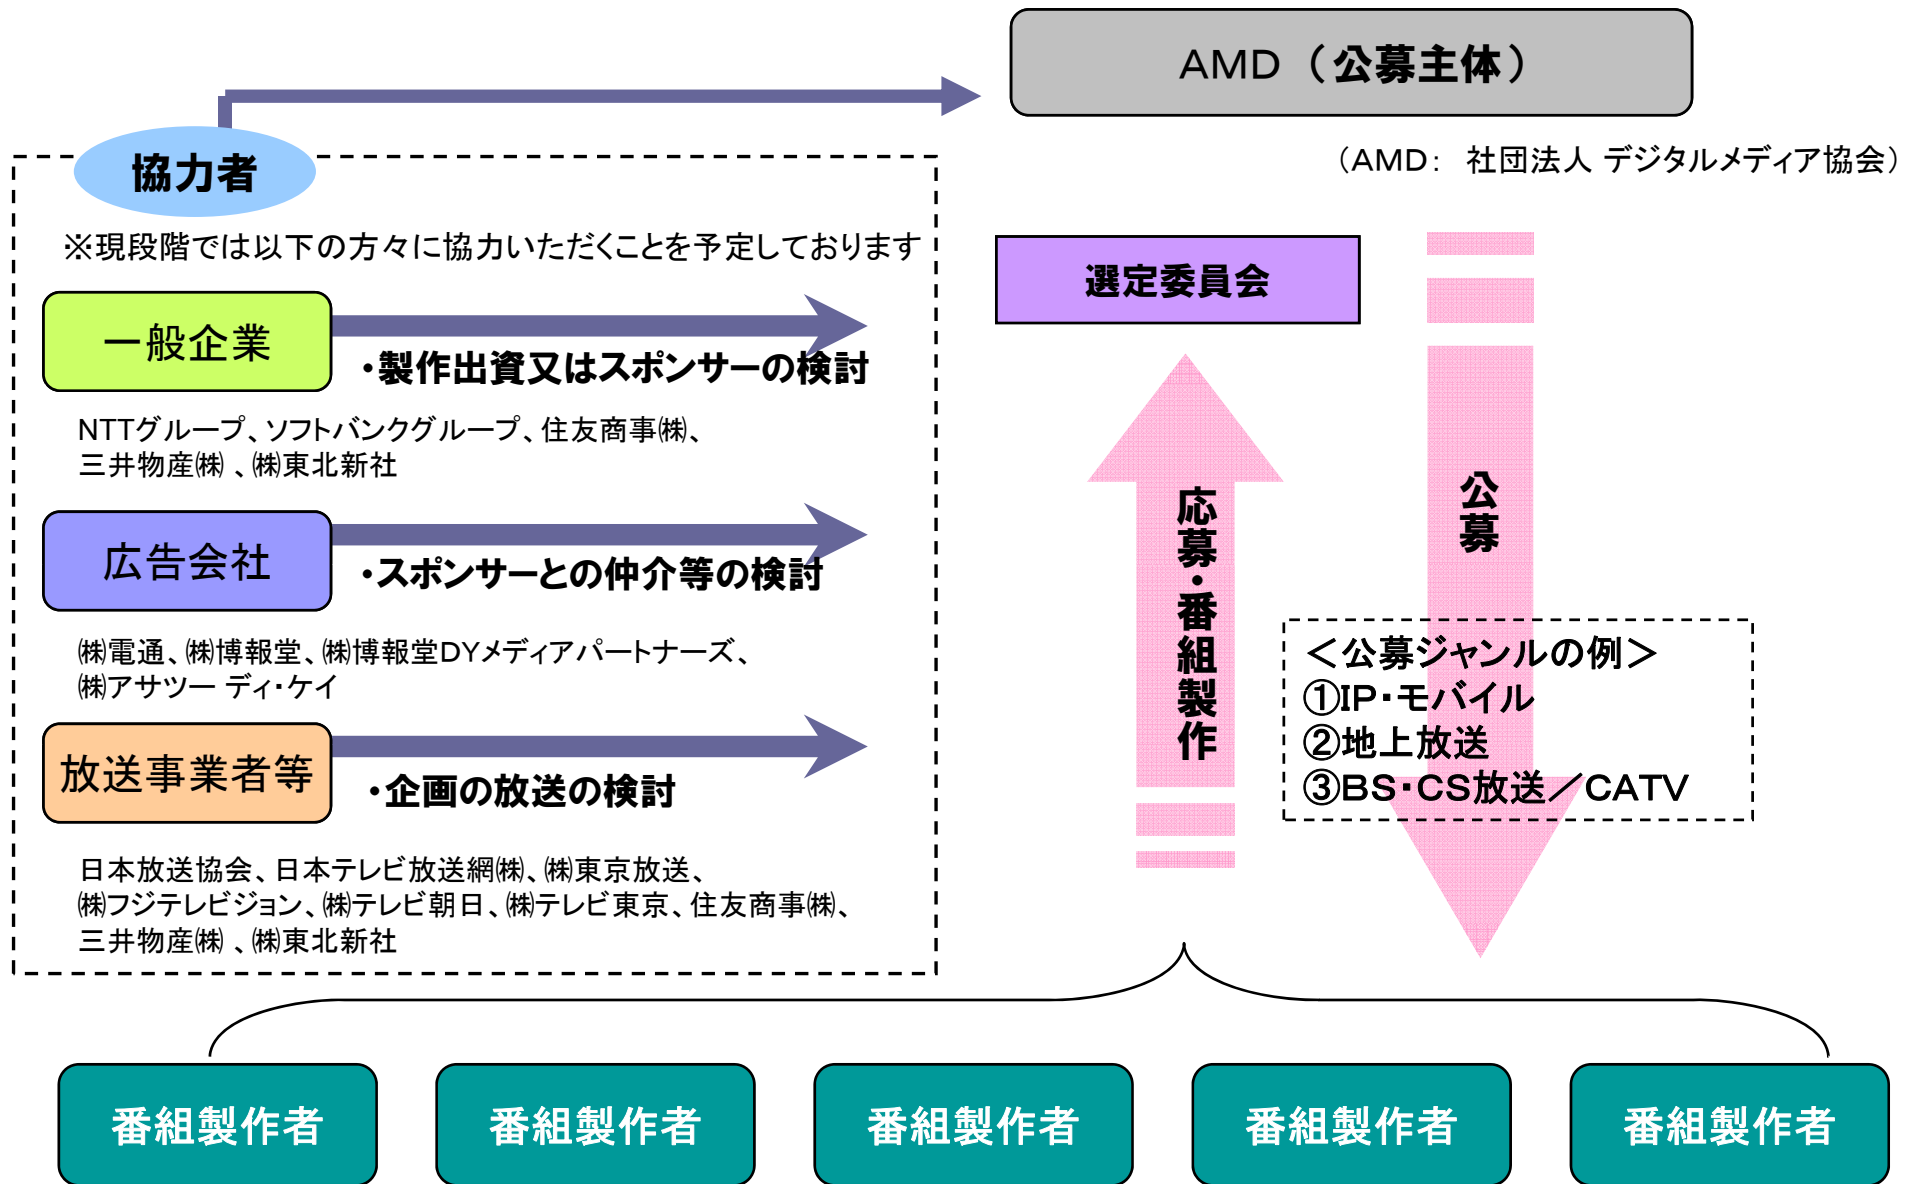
AMD（公募主体）

（AMD： 社団法人 デジタルメディア協会）

協力者

※現段階では以下の方々に協力いただくことを予定しております

一般企業

・製作出資又はスポンサーの検討

NTTグループ、ソフトバンクグループ、住友商事㈱、三井物産㈱ 、㈱東北新社

広告会社

・スポンサーとの仲介等の検討

㈱電通、㈱博報堂、㈱博報堂DYメディアパートナーズ、㈱アサツー ディ・ケイ

放送事業者等

・企画の放送の検討

日本放送協会、日本テレビ放送網㈱、㈱東京放送、㈱フジテレビジョン、㈱テレビ朝日、㈱テレビ東京、住友商事㈱、三井物産㈱ 、㈱東北新社

選定委員会

応募・番組製作

公募

＜公募ジャンルの例＞
①IP・モバイル
②地上放送
③BS・CS放送／CATV

番組製作者

番組製作者

番組製作者

番組製作者

番組製作者